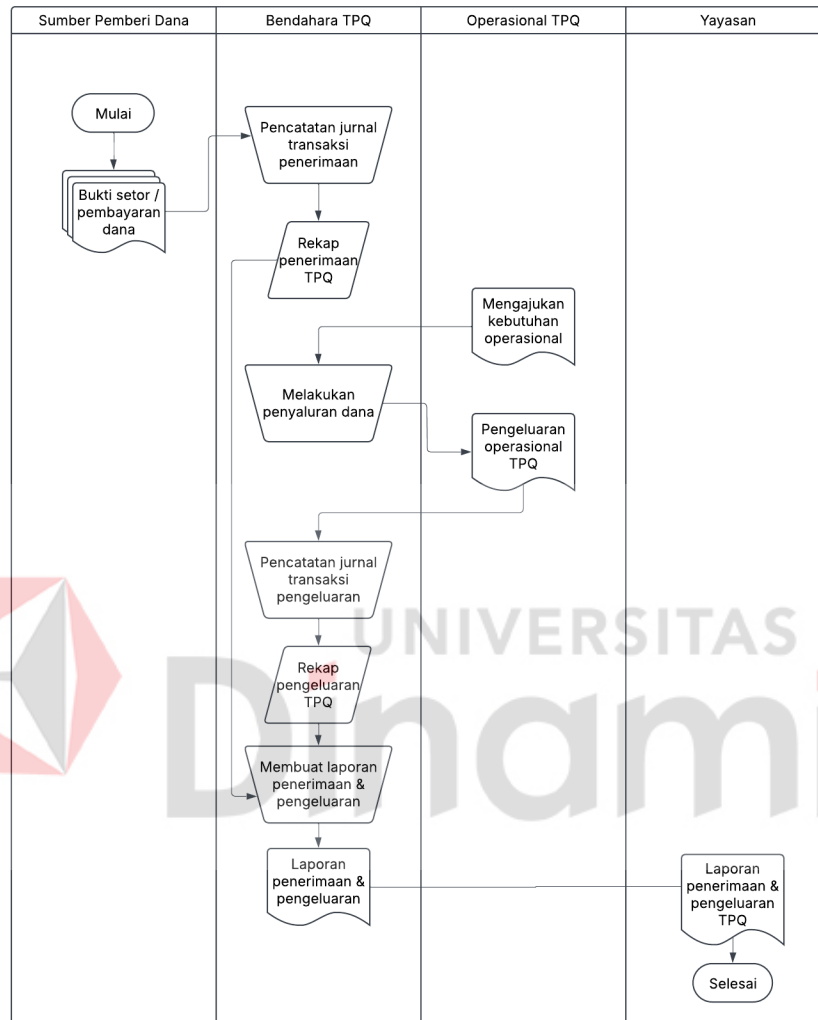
| Sumber Pemberi Dana | Bendahara TPQ | Operasional TPQ | Yayasan |
|---|---|---|---|

Mulai

Bukti setor / pembayaran dana

Pencatatan jurnal transaksi penerimaan

Rekap penerimaan TPQ

Mengajukan kebutuhan operasional

Melakukan penyaluran dana

Pengeluaran operasional TPQ

Pencatatan jurnal transaksi pengeluaran

Rekap pengeluaran TPQ

Membuat laporan penerimaan & pengeluaran

Laporan penerimaan & pengeluaran

Laporan penerimaan & pengeluaran TPQ

Selesai

UNIVERSITAS Dinamika